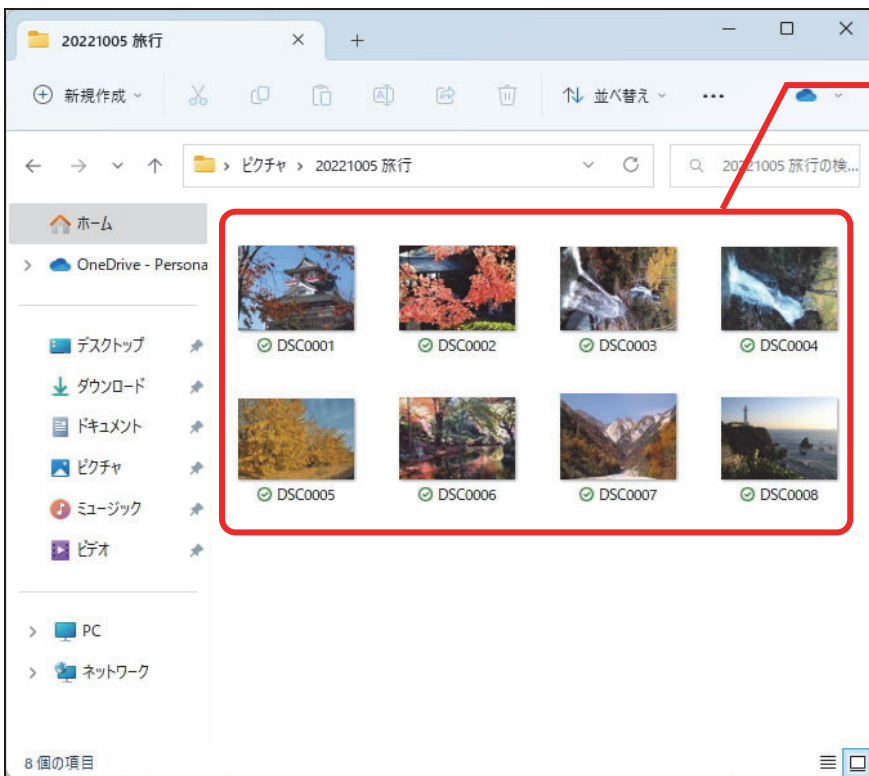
20221005 旅行

新規作成

並べ替え

ピクチャ > 20221005 旅行

20221005 旅行の検...

ホーム

OneDrive - Persona

デスクトップ

ダウンロード

ドキュメント

ピクチャ

ミュージック

ビデオ

PC

ネットワーク

DSC0001

DSC0002

DSC0003

DSC0004

DSC0005

DSC0006

DSC0007

DSC0008

8 個の項目